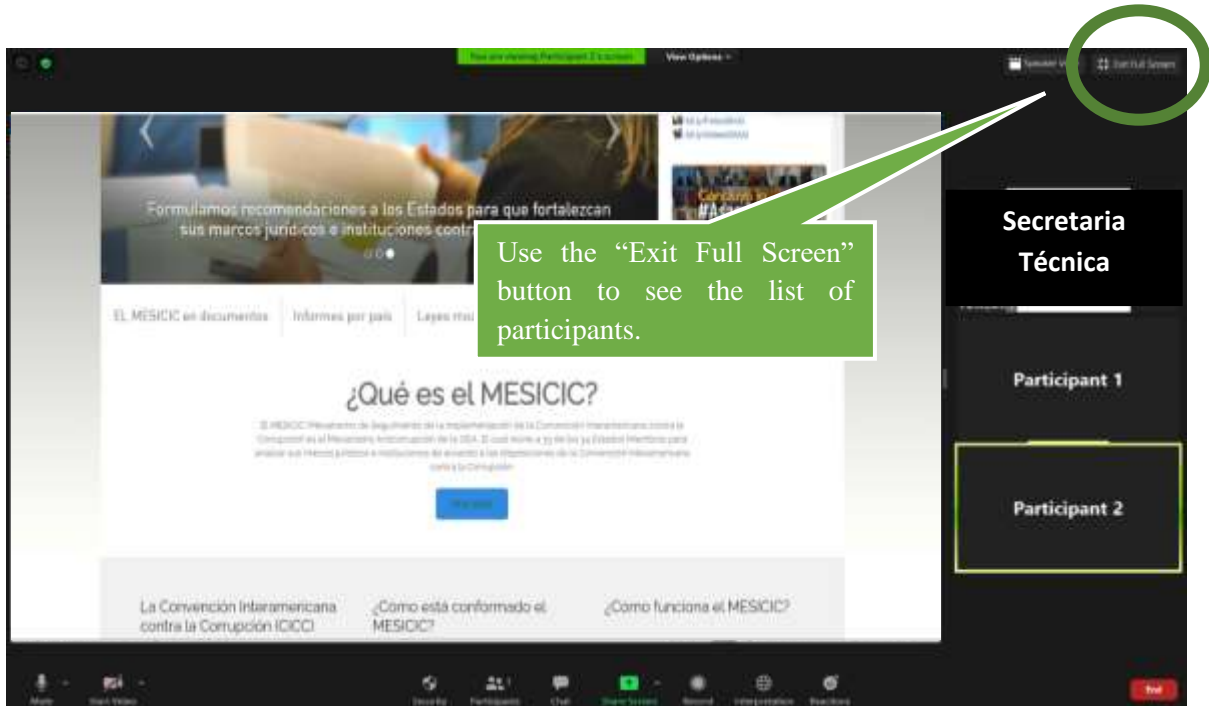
You are viewing Participant 2's screen

View Options

Speaker View

Exit Full Screen

Formulamos recomendaciones a los Estados para que fortalezcan sus marcos jurídicos e instituciones contra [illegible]

Use the "Exit Full Screen" button to see the list of participants.

Secretaria Técnica

EL MESICIC en documentos

Informes por país

Leyes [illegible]

¿Qué es el MESICIC?

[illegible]

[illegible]

Participant 1

Participant 2

La Convención Interamericana contra la Corrupción (CICC)

¿Cómo está conformado el MESICIC?

¿Cómo funciona el MESICIC?

Mute

Start Video

Security

Participants

Chat

Share Screen

Record

Interpretation

Reactions

End